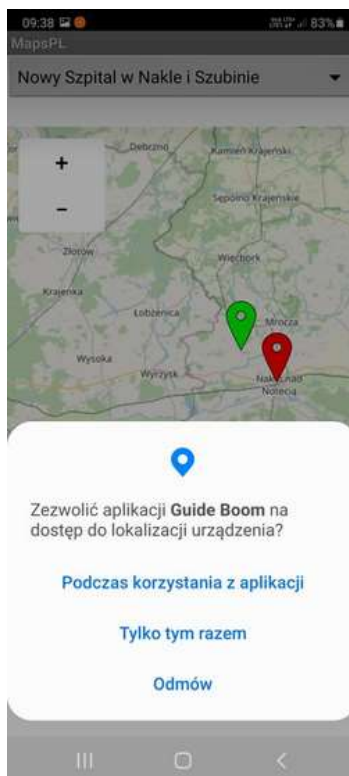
09:38
83%
MapsPL
Nowy Szpital w Nakle i Szubinie

+
−

Debrzno
Kamień Krajeński
Sępólno Krajeńskie
Złotów
Więcbork
Krajenka
Łobżenica
Mrocza
Wysoka
Wyrzysk
Nakło nad Notecią

Zezwolić aplikacji **Guide Boom** na dostęp do lokalizacji urządzenia?

Podczas korzystania z aplikacji

Tylko tym razem

Odmów